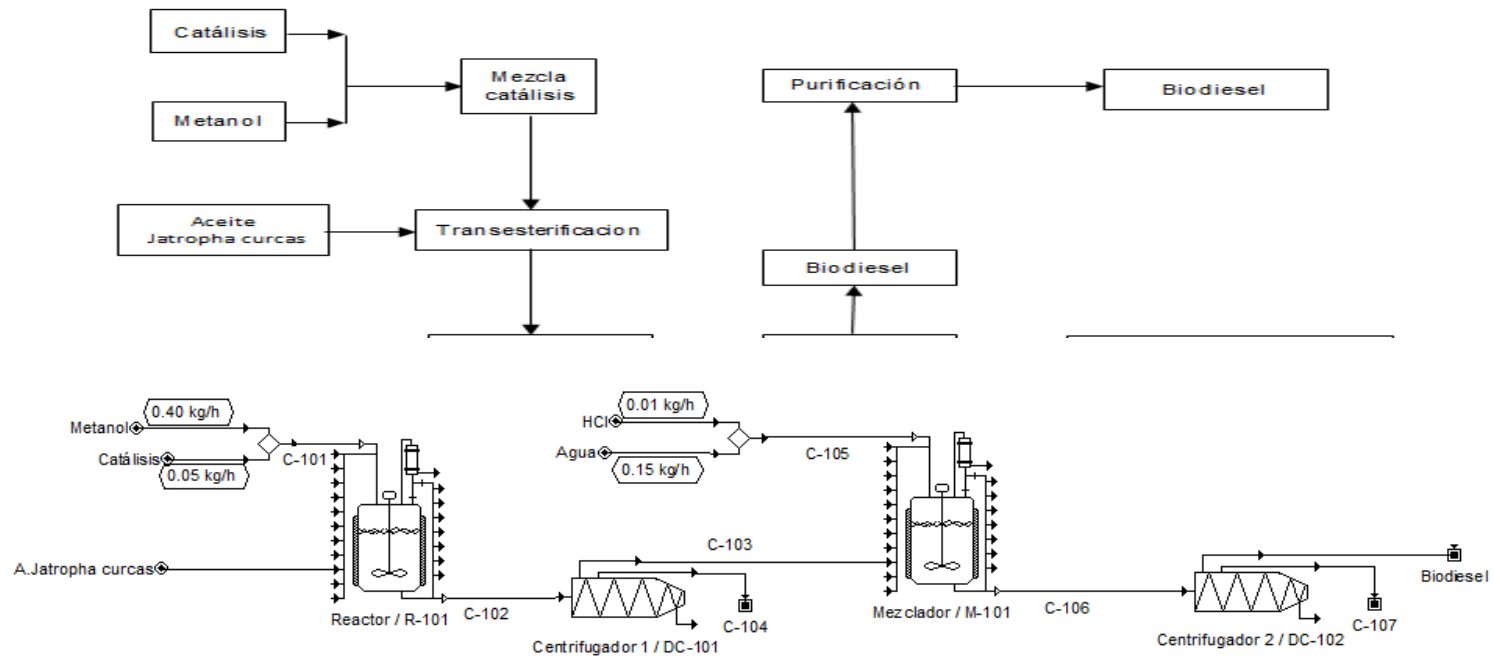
Catálisis

Metanol

Mezcla catálisis

Aceite Jatropha curcas

Transesterificacion

Purificación

Biodiesel

Biodiesel

0.40 kg/h

Metanol

Catálisis

0.05 kg/h

C-101

A.Jatropha curcas

Reactor / R-101

C-102

HCl

0.01 kg/h

Agua

0.15 kg/h

C-105

C-103

Centrifugador 1 / DC-101

C-104

Mezclador / M-101

C-106

Centrifugador 2 / DC-102

C-107

Biodiesel